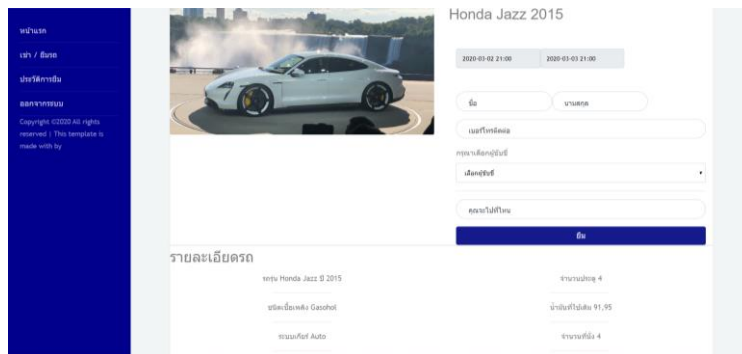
หน้าแรก

เช่า / ยืมรถ

ประวัติการยืม

ออกจากระบบ

Copyright ©2020 All rights reserved | This template is made with by

Honda Jazz 2015

2020-03-02 21:00

2020-03-03 21:00

ชื่อ

นามสกุล

เบอร์โทรติดต่อ

กรุณาเลือกผู้ขับขี่

เลือกผู้ขับขี่

คุณจะไปที่ไหน

ยืม

รายละเอียดรถ

รถรุ่น Honda Jazz ปี 2015

จำนวนประตู 4

ชนิดเชื้อเพลิง Gasohol

น้ำมันที่ใช้เติม 91,95

ระบบเกียร์ Auto

จำนวนที่นั่ง 4